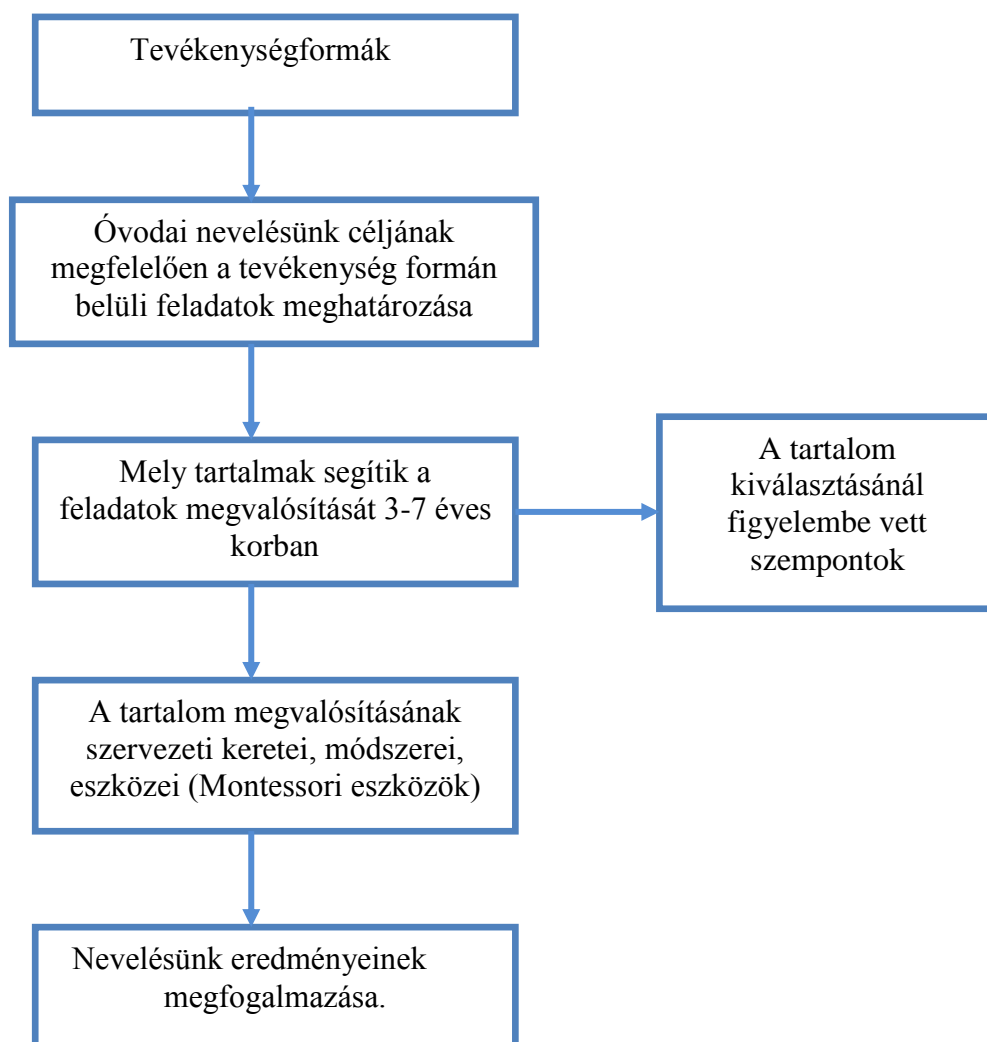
Tevékenységformák

Óvodai nevelésünk céljának megfelelően a tevékenység formán belüli feladatok meghatározása

Mely tartalmak segítik a feladatok megvalósítását 3-7 éves korban

A tartalom kiválasztásánál figyelembe vett szempontok

A tartalom megvalósításának szervezeti keretei, módszerei, eszközei (Montessori eszközök)

Nevelésünk eredményeinek megfogalmazása.